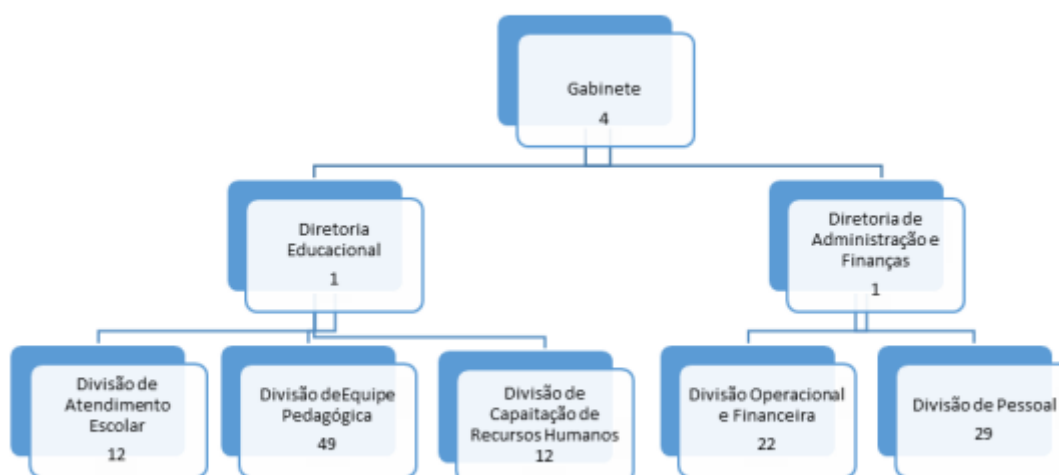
Gabinete
4

Diretoria Educacional
1

Diretoria de Administração e Finanças
1

Divisão de Atendimento Escolar
12

Divisão deEquipe Pedagógica
49

Divisão de Capaitação de Recursos Humanos
12

Divisão Operacional e Financeira
22

Divisão de Pessoal
29